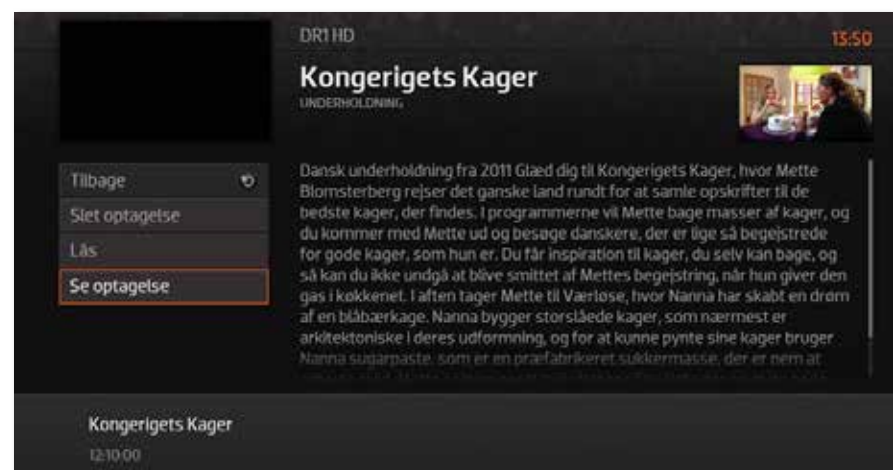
DR1 HD

13:50

Kongerigets Kager

UNDERHOLDNING

Tilbage

Slet optagelse

Lås

Se optagelse

Dansk underholdning fra 2011 Glæd dig til Kongerigets Kager, hvor Mette Blomsterberg rejser det ganske land rundt for at samle opskrifter til de bedste kager, der findes. I programmerne vil Mette bage masser af kager, og du kommer med Mette ud og besøge danskere, der er lige så begejstrede for gode kager, som hun er. Du får inspiration til kager, du selv kan bage, og så kan du ikke undgå at blive smittet af Mettes begejstring, når hun giver den gas i køkkenet. I aften tager Mette til Værløse, hvor Nanna har skabt en drøm af en blåbærkage. Nanna bygger storslåede kager, som nærmest er arkitektoniske i deres udformning, og for at kunne pynte sine kager bruger Nanna sugarpaste, som er en præfabrikeret sukkermasse, der er nem at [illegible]

Kongerigets Kager

12:10:00